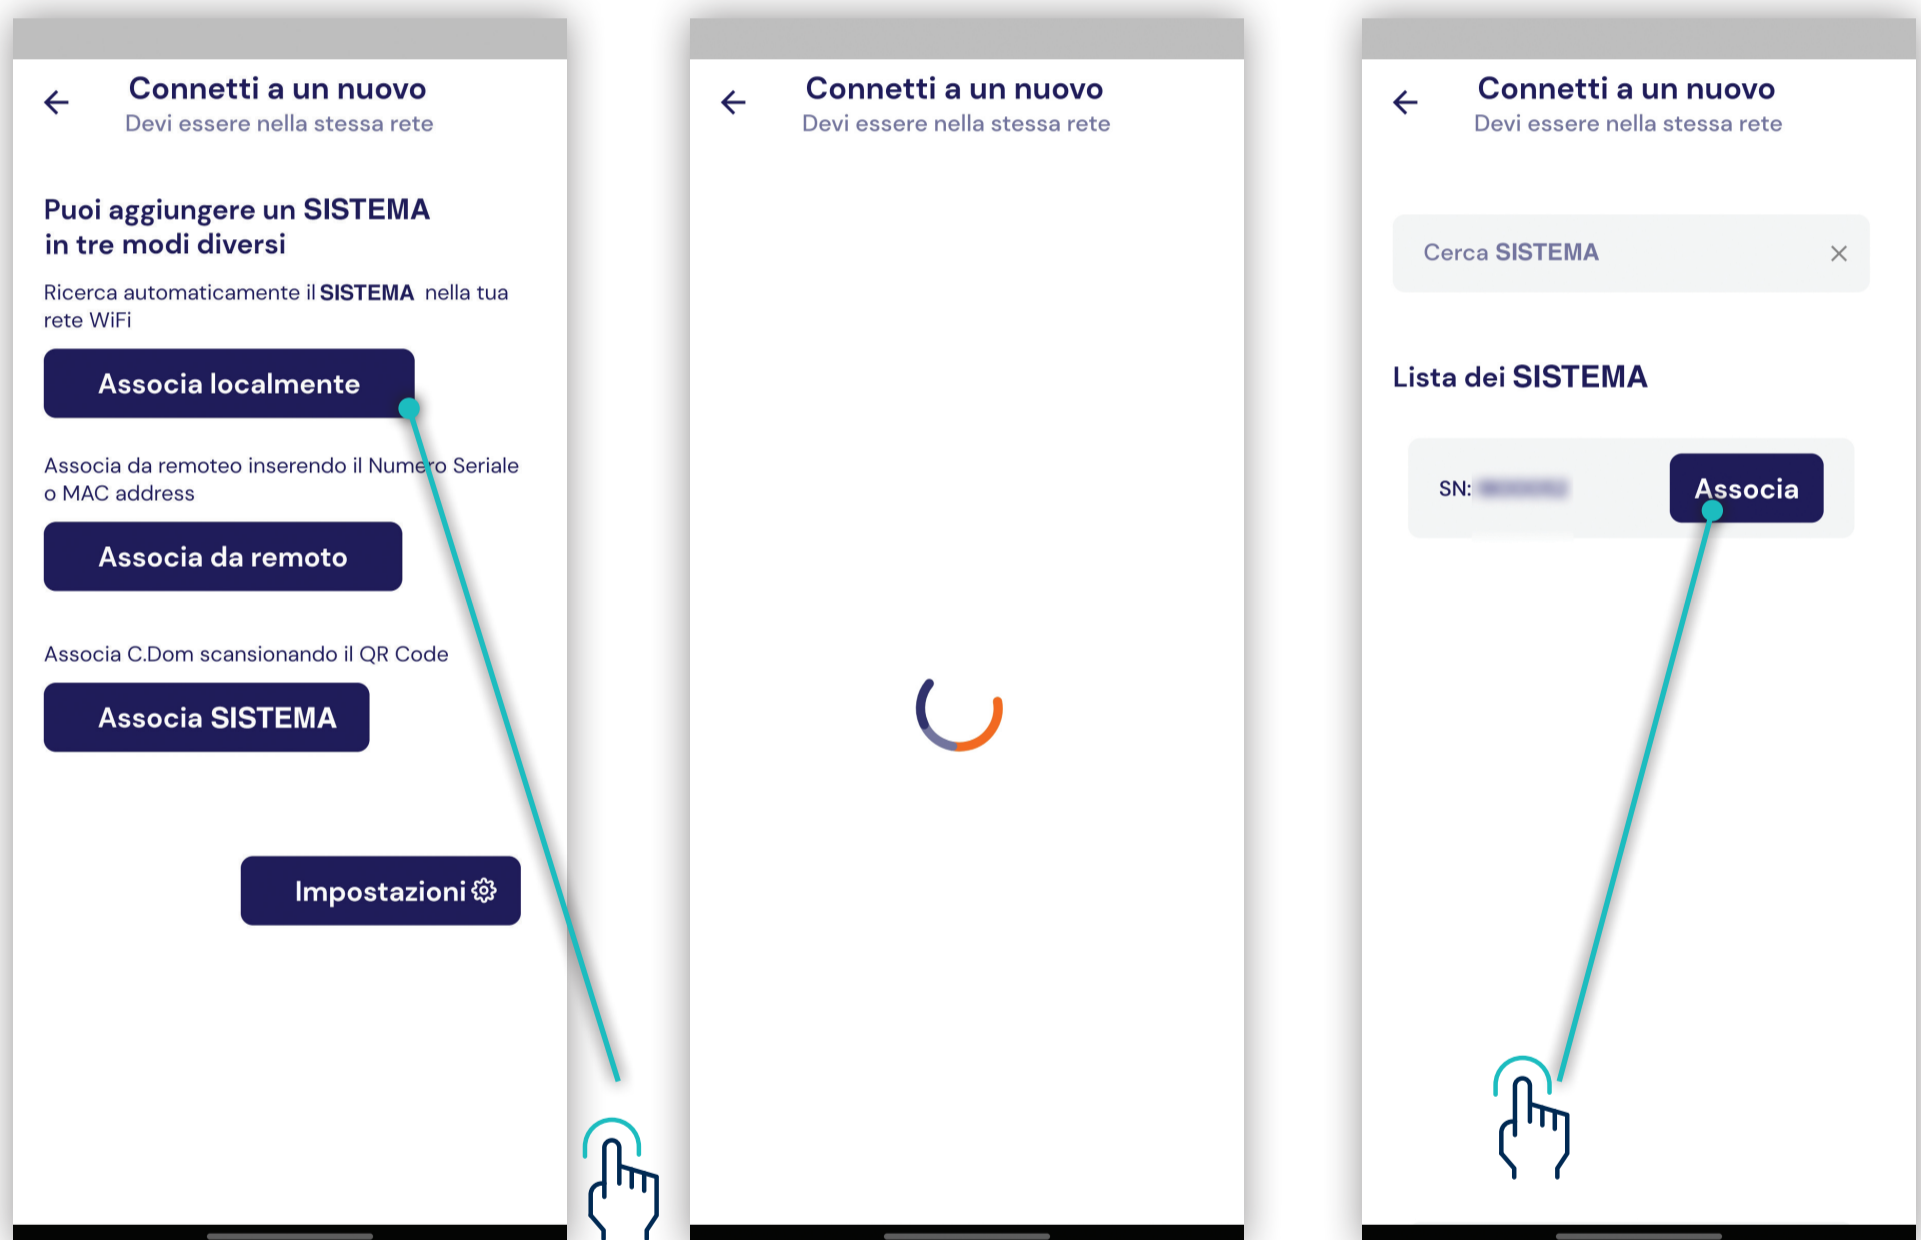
Connetti a un nuovo
Devi essere nella stessa rete

Puoi aggiungere un SISTEMA in tre modi diversi

Ricerca automaticamente il SISTEMA nella tua rete WiFi

Associa localmente

Associa da remoteo inserendo il Numero Seriale o MAC address

Associa da remoto

Associa C.Dom scansionando il QR Code

Associa SISTEMA

Impostazioni

Connetti a un nuovo
Devi essere nella stessa rete

Connetti a un nuovo
Devi essere nella stessa rete

Cerca SISTEMA

Lista dei SISTEMA

SN: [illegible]

Associa